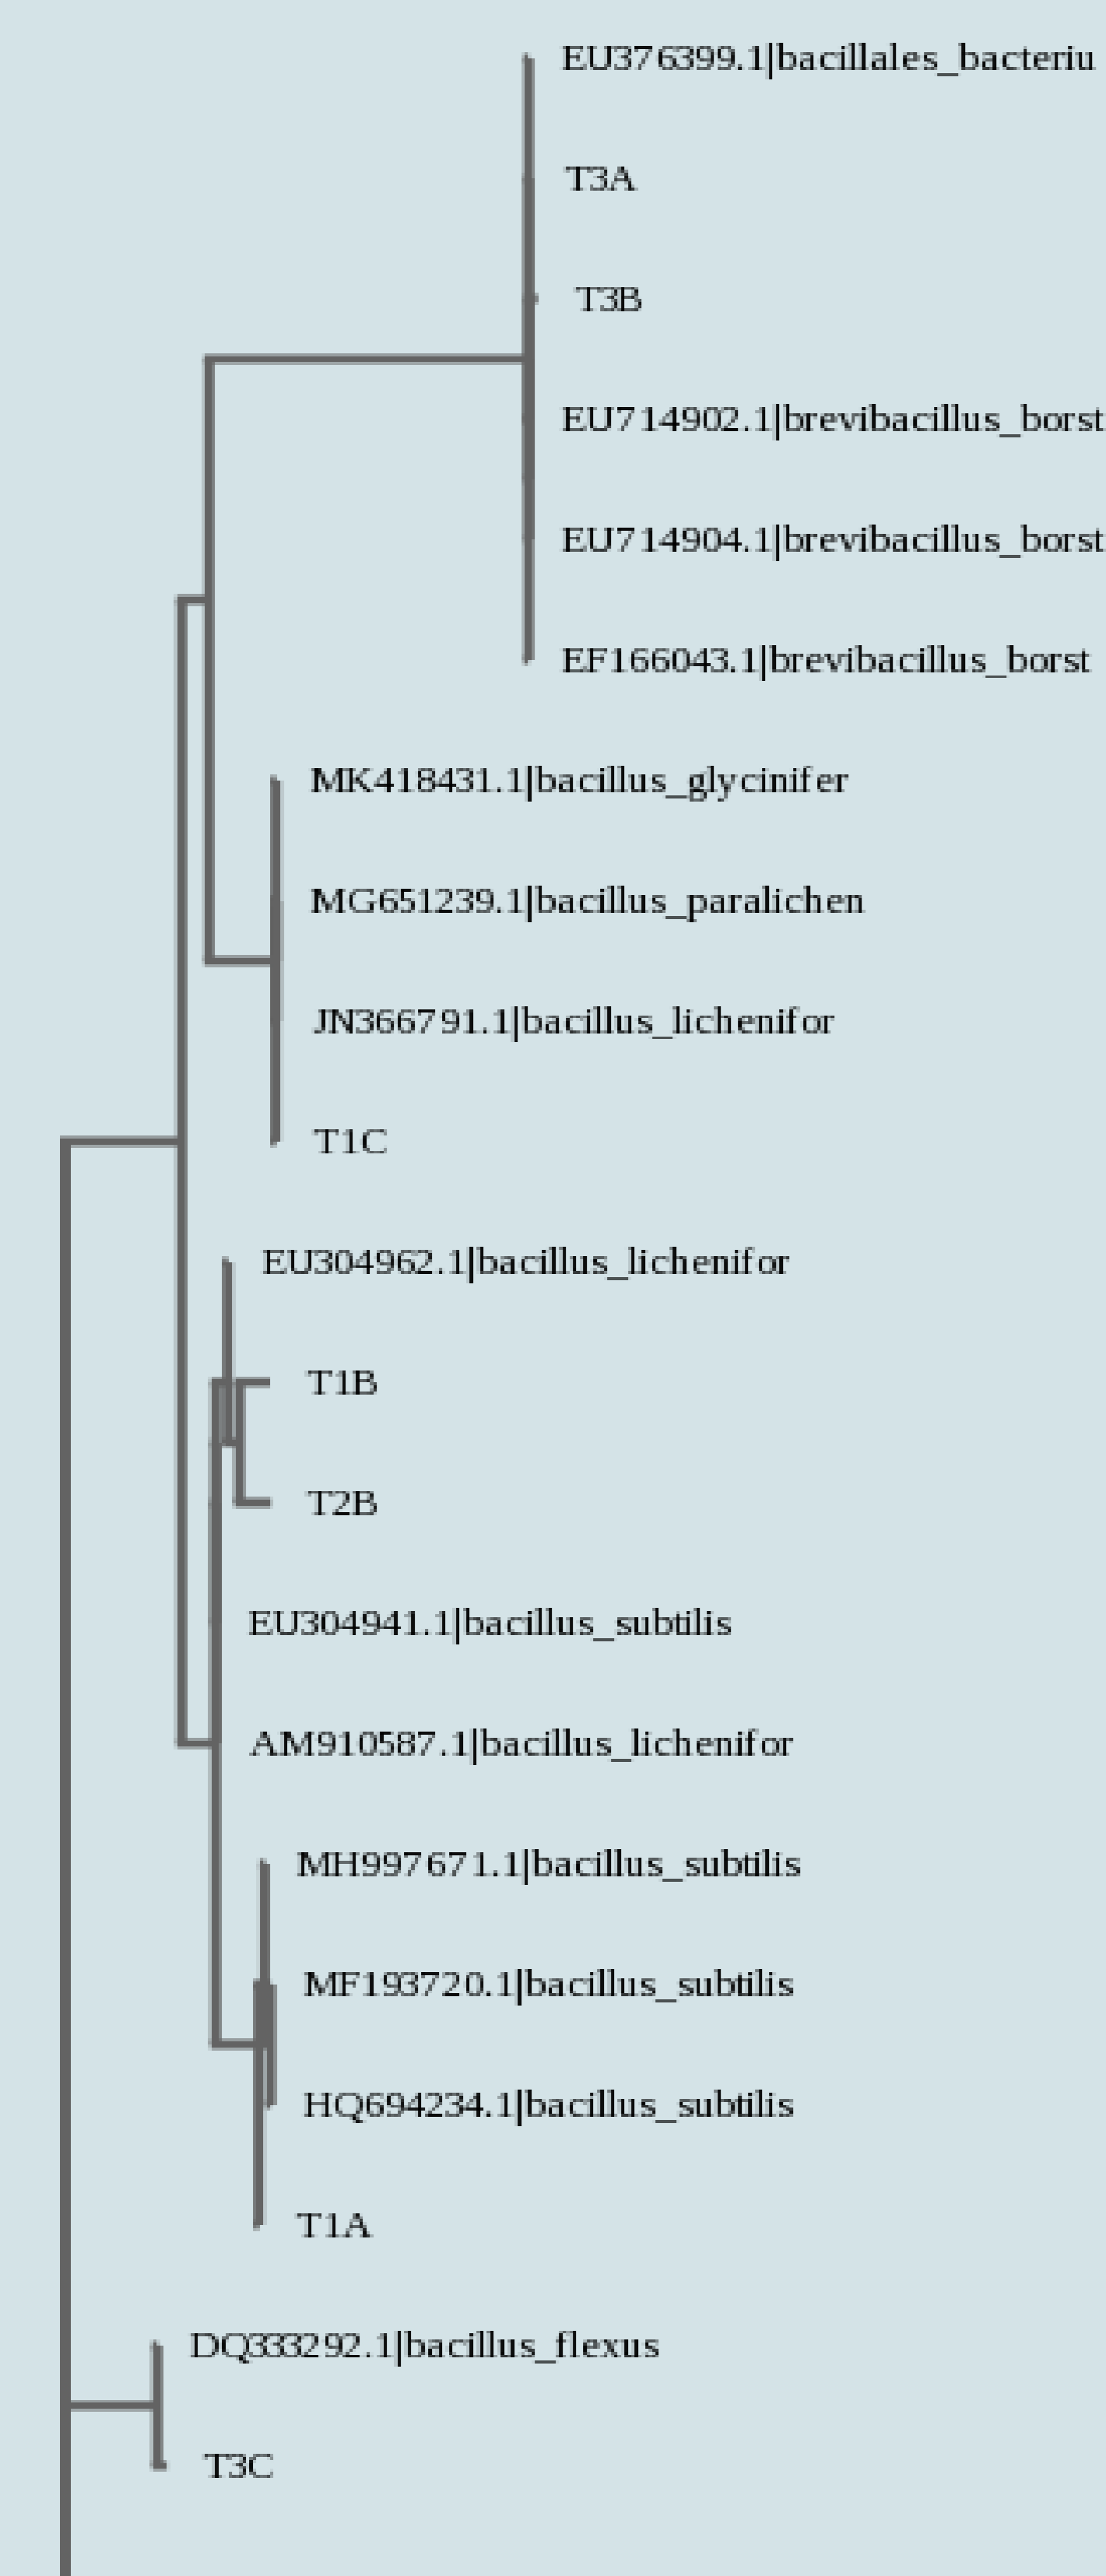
EU376399.1|bacillales_bacteriu

T3A

T3B

EU714902.1|brevibacillus_borst

EU714904.1|brevibacillus_borst

EF166043.1|brevibacillus_borst

MK418431.1|bacillus_glycinifer

MG651239.1|bacillus_paralichen

JN366791.1|bacillus_lichenifor

T1C

EU304962.1|bacillus_lichenifor

T1B

T2B

EU304941.1|bacillus_subtilis

AM910587.1|bacillus_lichenifor

MH997671.1|bacillus_subtilis

MF193720.1|bacillus_subtilis

HQ694234.1|bacillus_subtilis

T1A

DQ333292.1|bacillus_flexus

T3C